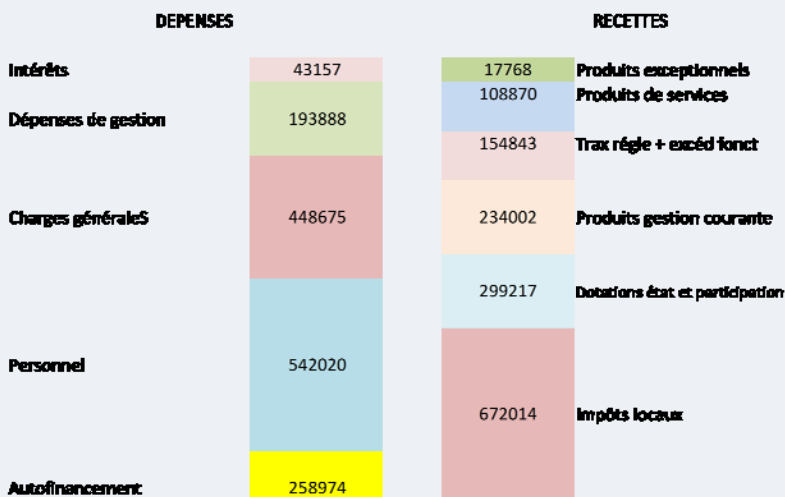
DEPENSES

RECETTES

Intérêts 43157

Dépenses de gestion 193888

Charges généraleS 448675

Personnel 542020

Autofinancement 258974

17768 Produits exceptionnels

108870 Produits de services

154843 Trax régle + excéd fonct

234002 Produits gestion courante

299217 Dotations état et participation

672014 Impôts locaux